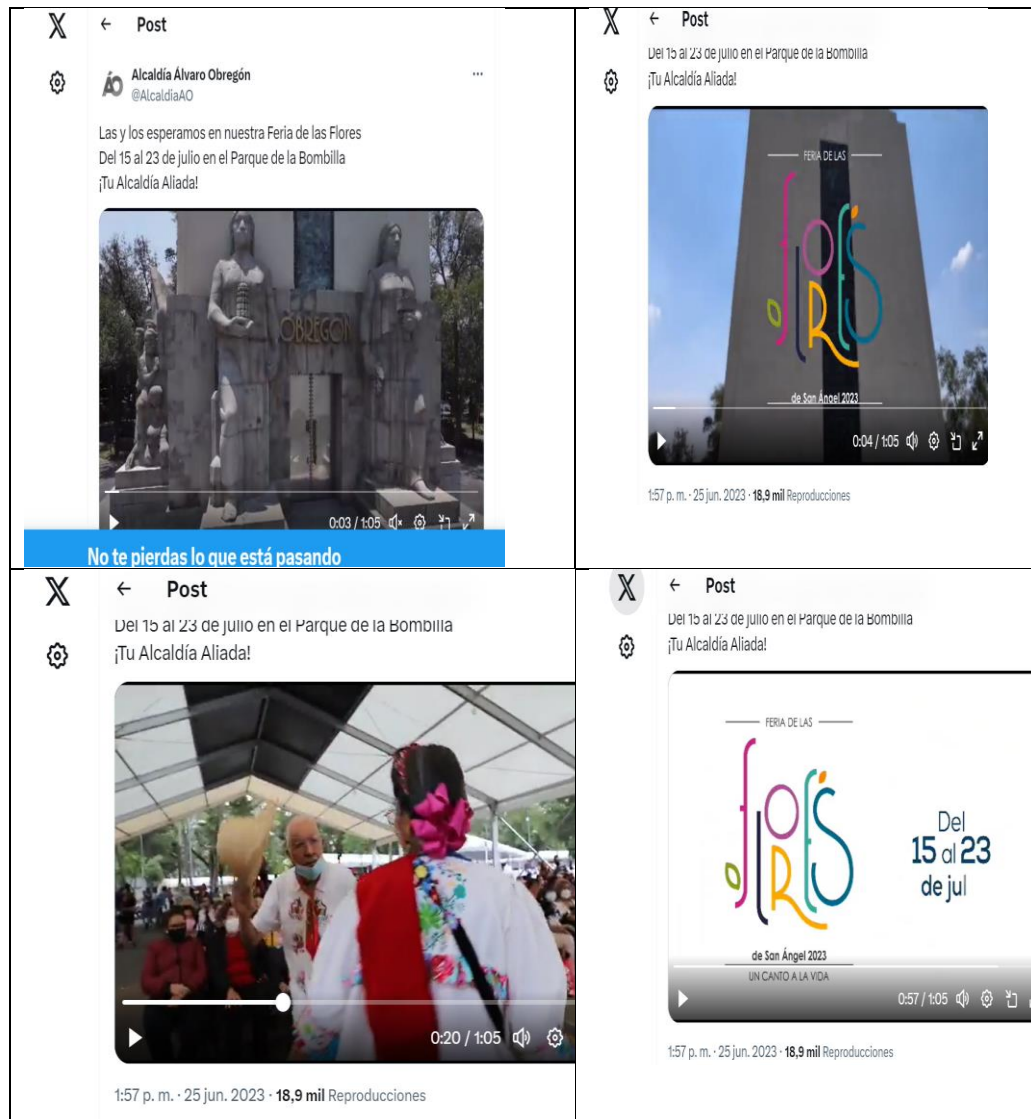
X ← Post

Alcaldía Álvaro Obregón
@AlcaldiaAO

Las y los esperamos en nuestra Feria de las Flores
Del 15 al 23 de julio en el Parque de la Bombilla
¡Tu Alcaldía Aliada!

OBREGON

0:03 / 1:05

No te pierdas lo que está pasando

X ← Post

Del 15 al 23 de julio en el Parque de la Bombilla
¡Tu Alcaldía Aliada!

FERIA DE LAS
FLORES
de San Ángel 2023

0:04 / 1:05

1:57 p. m. · 25 jun. 2023 · 18,9 mil Reproducciones

X ← Post

Del 15 al 23 de julio en el Parque de la Bombilla
¡Tu Alcaldía Aliada!

0:20 / 1:05

1:57 p. m. · 25 jun. 2023 · 18,9 mil Reproducciones

X ← Post

Del 15 al 23 de julio en el Parque de la Bombilla
¡Tu Alcaldía Aliada!

FERIA DE LAS
FLORES
de San Ángel 2023
UN CANTO A LA VIDA

Del
15 al 23
de jul

0:57 / 1:05

1:57 p. m. · 25 jun. 2023 · 18,9 mil Reproducciones